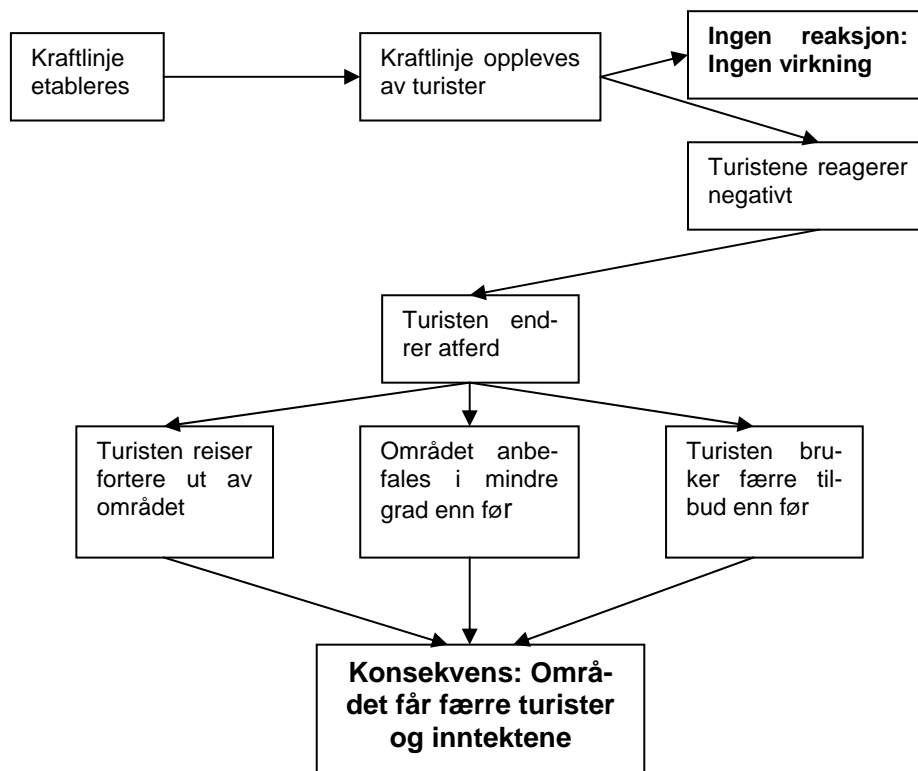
Kraftlinje etableres

Kraftlinje oppleves av turister

Ingen reaksjon: Ingen virkning

Turistene reagerer negativt

Turisten endrer atferd

Turisten reiser fortere ut av området

Området anbefales i mindre grad enn før

Turisten bruker færre tilbud enn før

Konsekvens: Området får færre turister og inntektene